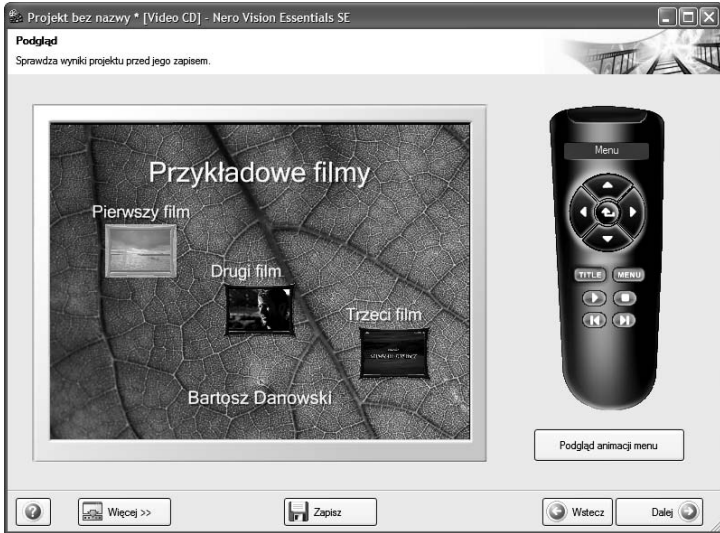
Projekt bez nazwy * [Video CD] - Nero Vision Essentials SE

Podgląd
Sprawdza wyniki projektu przed jego zapisem.

Przykładowe filmy
Pierwszy film
Drugi film
Trzeci film
Bartosz Danowski

Menu
TITLE MENU

Podgląd animacji menu

Więcej >>
Zapisz
Wstecz
Dalej